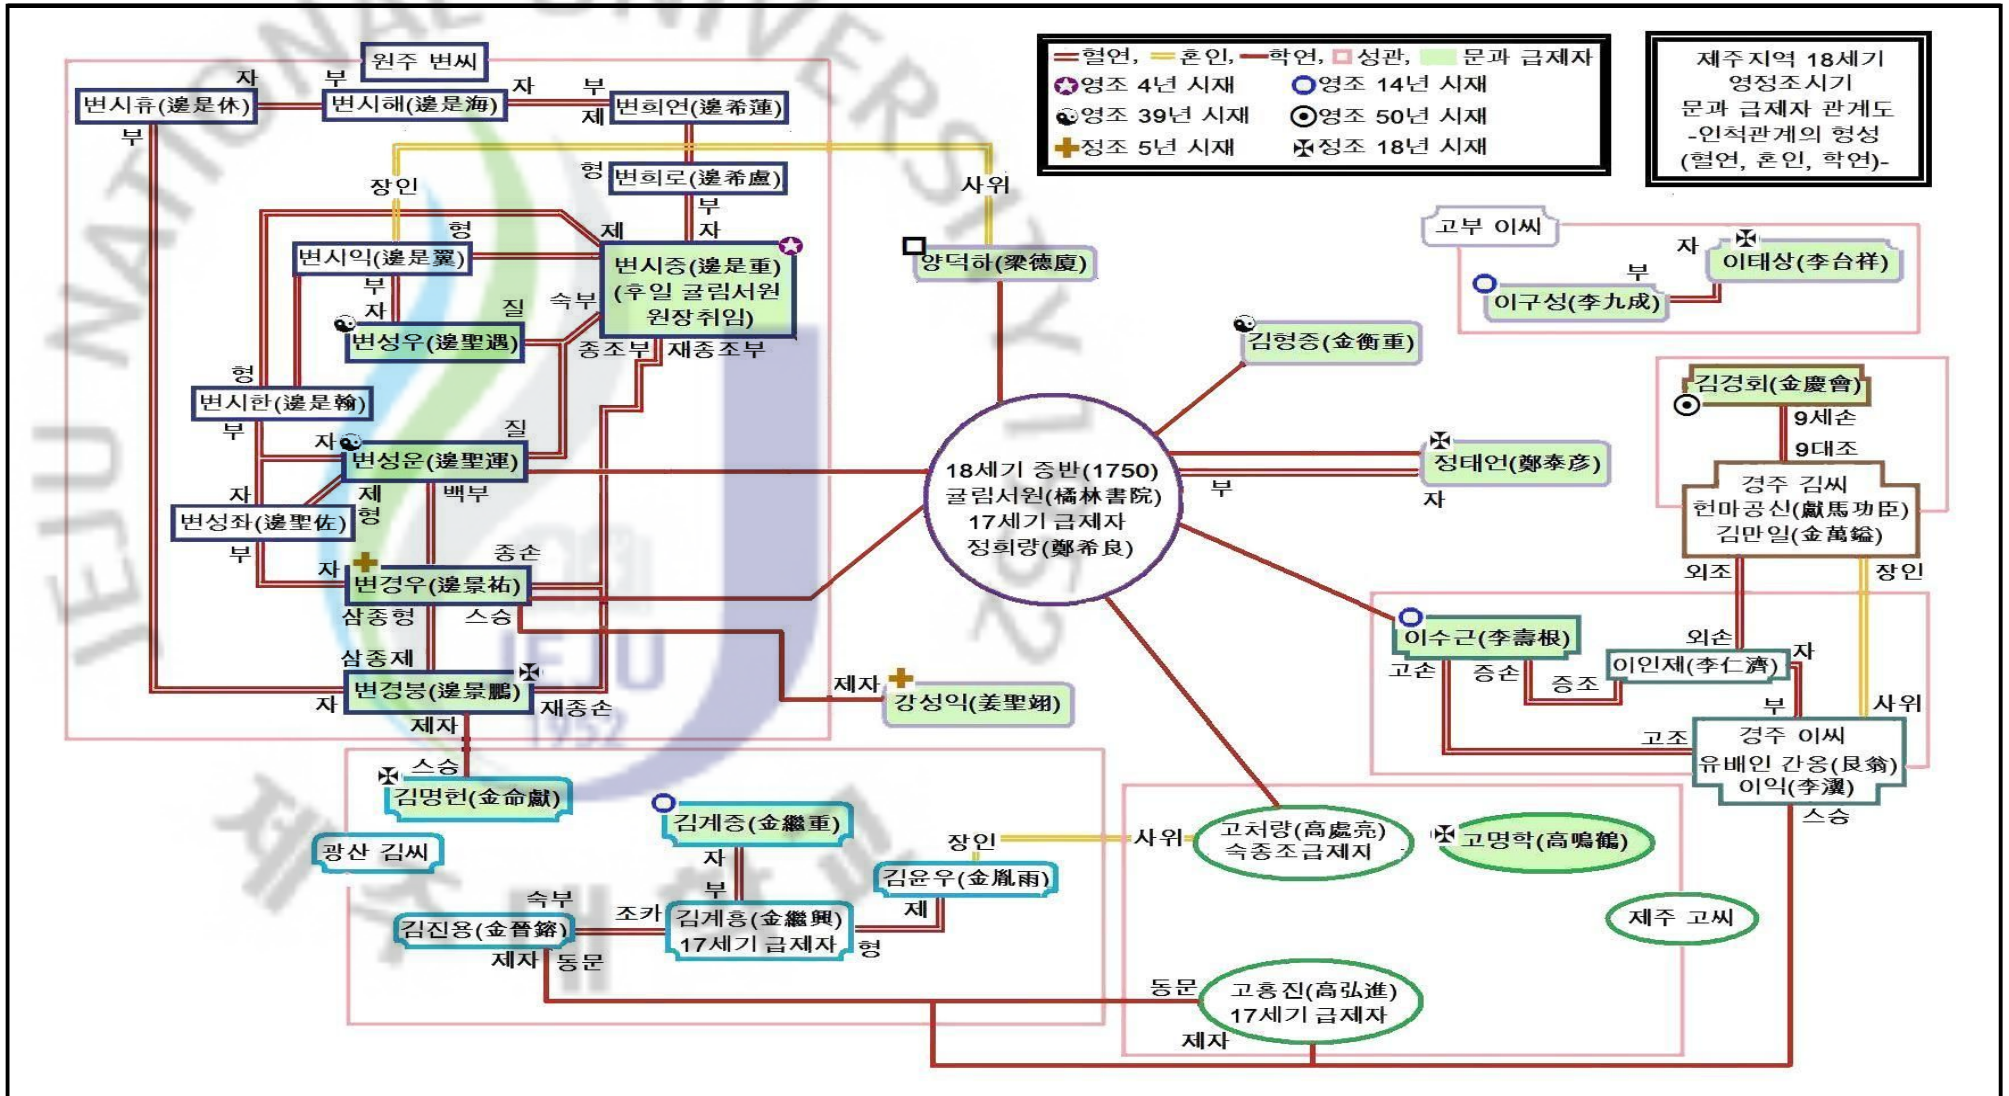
혈연, 혼인, 학연, 성관, 문과 급제자
영조 4년 시재 영조 14년 시재
영조 39년 시재 영조 50년 시재
정조 5년 시재 정조 18년 시재

제주지역 18세기 영정조시기 문과 급제자 관계도 -인척관계의 형성 (혈연, 혼인, 학연)-

원주 변씨
자 부
변시휴(邊是休)
변시해(邊是海)
자 부
제
변희연(邊希蓮)
부
형
변희로(邊希盧)
장인
사위
부
자
형
제
변시익(邊是翼)
변시중(邊是重) (후일 귤림서원 원장취임)
부
자
질
숙부
변성우(邊聖遇)
종조부 재종조부
양덕하(梁德廈)
형
변시한(邊是翰)
부
자
질
변성운(邊聖運)
자
변성좌(邊聖佐)
제
형
백부
부
자
종손
변경우(邊景祐)
삼종형
스승
삼종제
변경붕(邊景鵬)
자
제자
재종손
제자
강성익(姜聖翊)
스승
김명헌(金命獻)
광산 김씨
김계중(金繼重)
자
부
숙부
조카
김진용(金晉鎔)
김계흥(金繼興) 17세기 급제자
제자 동문
형
장인
김윤우(金胤雨)
제
18세기 중반(1750) 귤림서원(橘林書院) 17세기 급제자 정희량(鄭希良)
김형중(金衡重)
고부 이씨
자
부
이태상(李台祥)
이구성(李九成)
정태언(鄭泰彦)
부
자
김경회(金慶會)
9세손
9대조
경주 김씨 헌마공신(獻馬功臣) 김만일(金萬鎰)
외조
장인
이수근(李壽根)
고손
증손
증조
외손
이인제(李仁濟)
자
부
사위
고조
경주 이씨 유배인 간옹(艮翁) 이익(李瀷)
스승
사위
고처량(高處亮) 숙종조급제자
고명학(高鳴鶴)
제주 고씨
동문
고홍진(高弘進) 17세기 급제자
제자